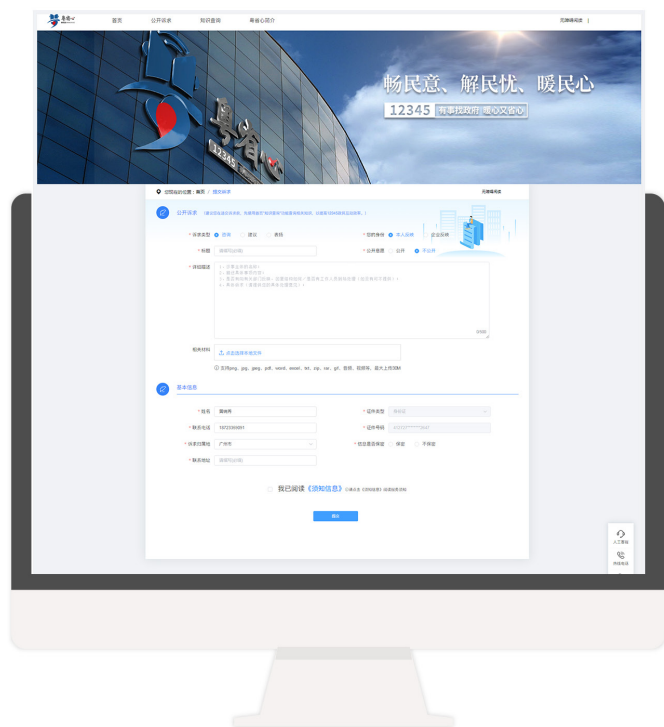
粤省心

首页 公开诉求 知识查询 粤省心简介

无障碍阅读 |

畅民意、解民忧、暖民心

12345 有事找政府 暖心又省心

粤省心

12345

当前位置：首页 / 提交诉求

无障碍阅读

公开诉求

* 诉求类型 投诉 建议 求助

* 您的身份 本人反映 企业反映

* 标题

* 公开意愿 公开 不公开

* 详细描述

相关材料

点击选择本地文件

支持jpg、jpeg、pdf、word、excel、txt、zip、rar、gif、音频、视频等，最大上传30M

基本信息

* 姓名 曾成亮

* 证件类型

* 联系电话 137233****

* 证件号码

* 诉求归属地 广州市

* 信息是否保密 保密 不保密

* 联系地址

我已阅读《须知信息》

提交

人工客服

热线电话